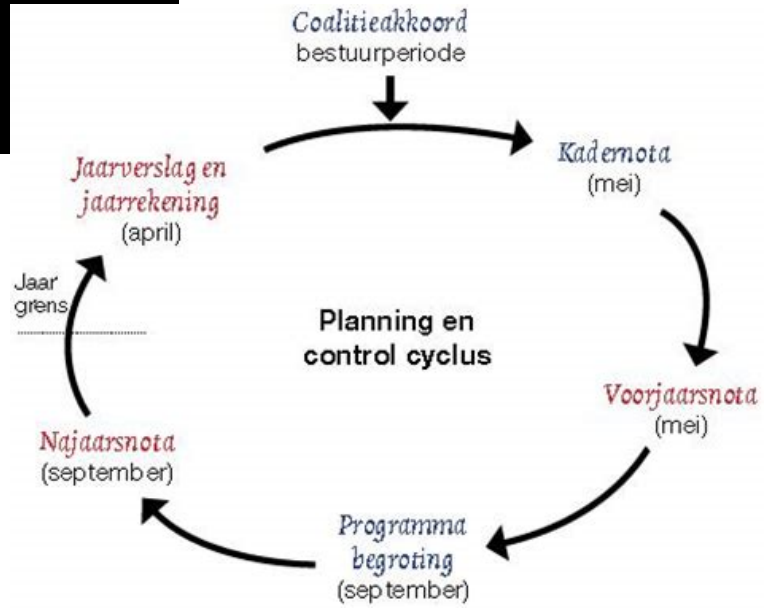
Coalitieakkoord
bestuurperiode

Kadernota
(mei)

Jaarverslag en jaarrekening
(april)

Jaar grens

Planning en control cyclus

Voorjaarsnota
(mei)

Najaarsnota
(september)

Programma begroting
(september)